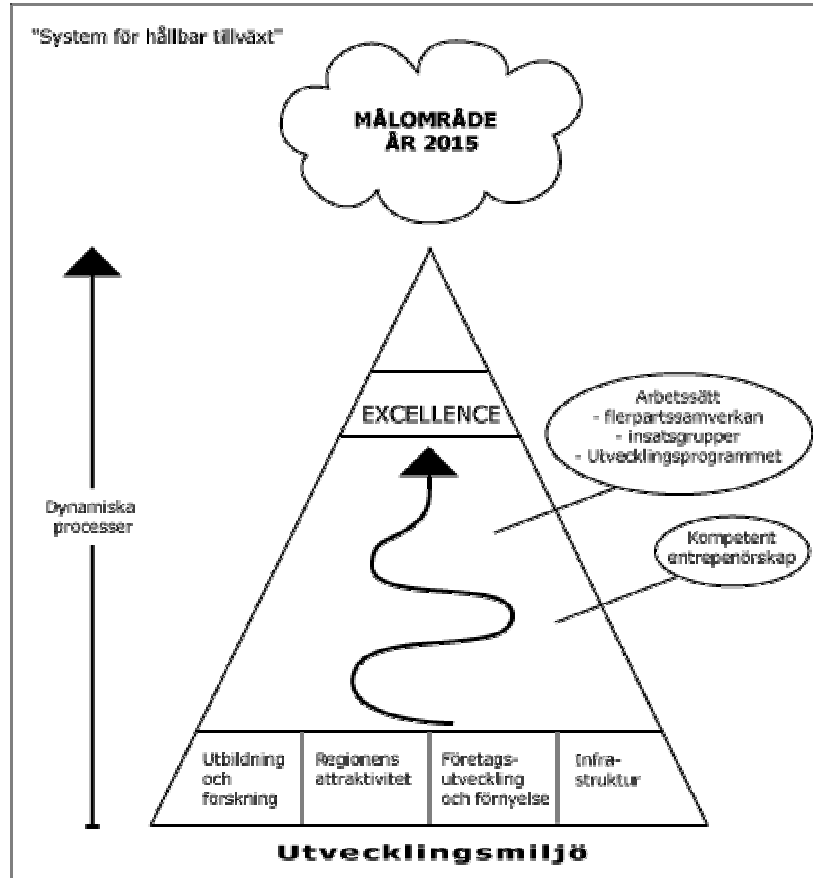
"System för hållbar tillväxt"

MÅLOMRÅDE ÅR 2015

EXCELLENCE

Arbetssätt
- flerpartssamverkan
- insatsgrupper
- Utvecklingsprogrammet

Dynamiska processer

Kompetent entreprenörskap

| Utbildning och forskning | Regionens attraktivitet | Företagsutveckling och förnyelse | Infrastruktur |
|---|---|---|---|

Utvecklingsmiljö